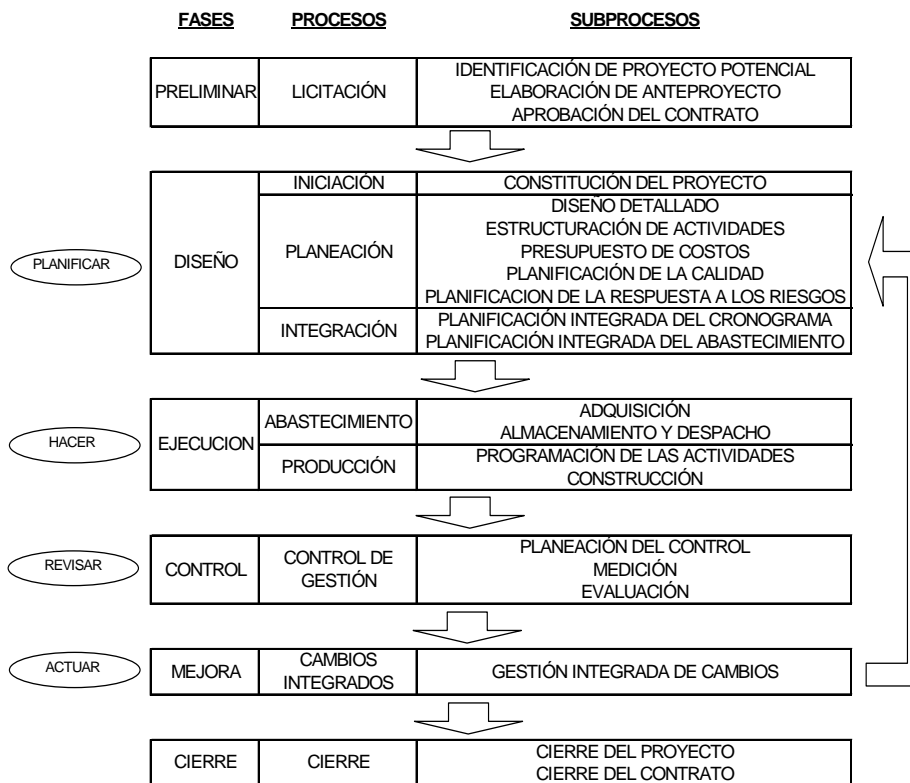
| FASES | PROCESOS | SUBPROCESOS |
|---|---|---|
| PRELIMINAR | LICITACIÓN | IDENTIFICACIÓN DE PROYECTO POTENCIAL<br>ELABORACIÓN DE ANTEPROYECTO<br>APROBACIÓN DEL CONTRATO |
| DISEÑO | INICIACIÓN | CONSTITUCIÓN DEL PROYECTO |
| | PLANEACIÓN | DISEÑO DETALLADO<br>ESTRUCTURACIÓN DE ACTIVIDADES<br>PRESUPUESTO DE COSTOS<br>PLANIFICACIÓN DE LA CALIDAD<br>PLANIFICACION DE LA RESPUESTA A LOS RIESGOS |
| | INTEGRACIÓN | PLANIFICACIÓN INTEGRADA DEL CRONOGRAMA<br>PLANIFICACIÓN INTEGRADA DEL ABASTECIMIENTO |
| EJECUCION | ABASTECIMIENTO | ADQUISICIÓN<br>ALMACENAMIENTO Y DESPACHO |
| | PRODUCCIÓN | PROGRAMACIÓN DE LAS ACTIVIDADES<br>CONSTRUCCIÓN |
| CONTROL | CONTROL DE GESTIÓN | PLANEACIÓN DEL CONTROL<br>MEDICIÓN<br>EVALUACIÓN |
| MEJORA | CAMBIOS INTEGRADOS | GESTIÓN INTEGRADA DE CAMBIOS |
| CIERRE | CIERRE | CIERRE DEL PROYECTO<br>CIERRE DEL CONTRATO |

PLANIFICAR

HACER

REVISAR

ACTUAR